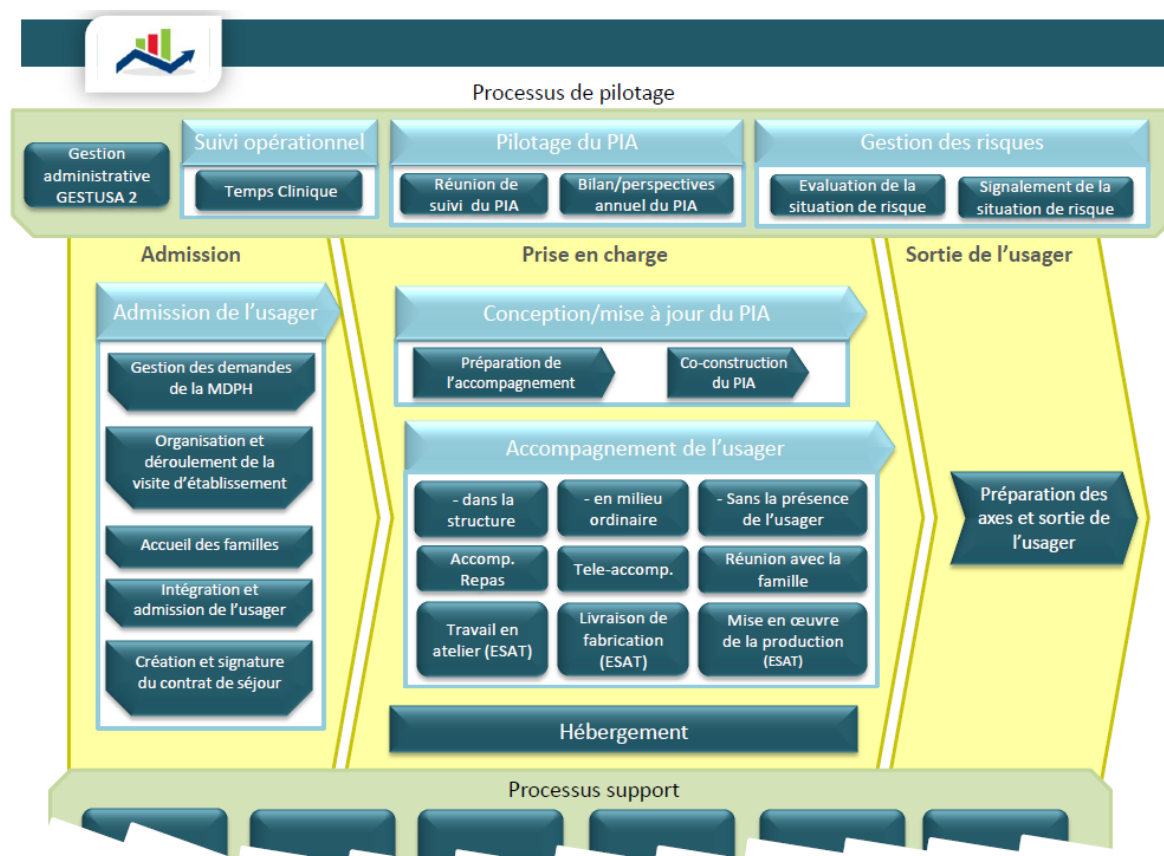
Processus de pilotage

Gestion administrative GESTUSA 2

Suivi opérationnel

Temps Clinique

Pilotage du PIA

Réunion de suivi du PIA

Bilan/perspectives annuel du PIA

Gestion des risques

Evaluation de la situation de risque

Signalement de la situation de risque

Admission

Admission de l'usager

Gestion des demandes de la MDPH

Organisation et déroulement de la visite d'établissement

Accueil des familles

Intégration et admission de l'usager

Création et signature du contrat de séjour

Prise en charge

Conception/mise à jour du PIA

Préparation de l'accompagnement

Co-construction du PIA

Accompagnement de l'usager

- dans la structure

- en milieu ordinaire

- Sans la présence de l'usager

Accomp. Repas

Tele-accomp.

Réunion avec la famille

Travail en atelier (ESAT)

Livraison de fabrication (ESAT)

Mise en œuvre de la production (ESAT)

Hébergement

Sortie de l'usager

Préparation des axes et sortie de l'usager

Processus support